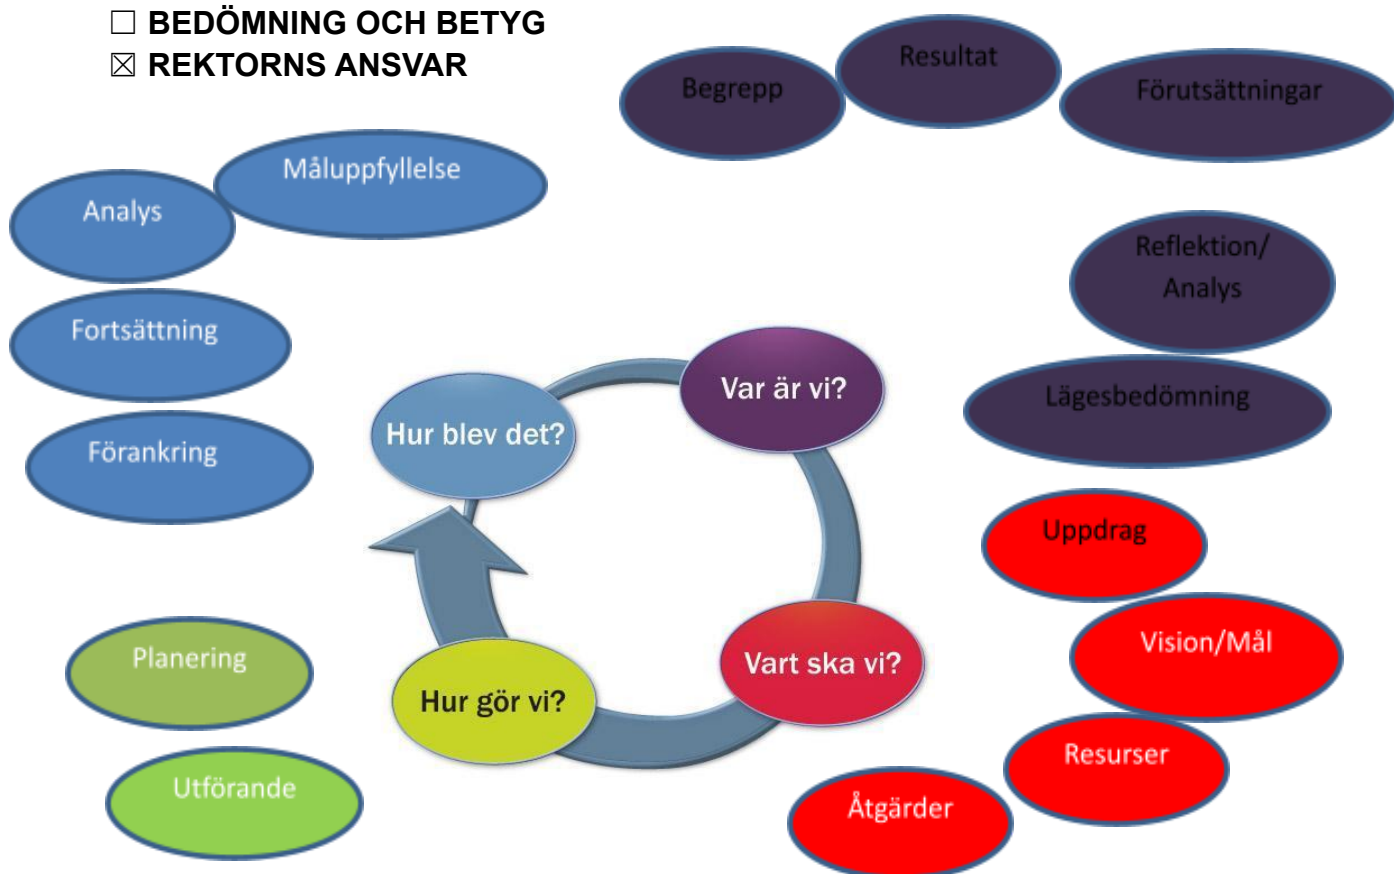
☐ BEDÖMNING OCH BETYG
☒ REKTORNS ANSVAR

Begrepp

Resultat

Förutsättningar

Måluppfyllelse

Analys

Fortsättning

Förankring

Reflektion/ Analys

Lägesbedömning

Var är vi?

Hur blev det?

Uppdrag

Vision/Mål

Planering

Hur gör vi?

Vart ska vi?

Resurser

Utförande

Åtgärder